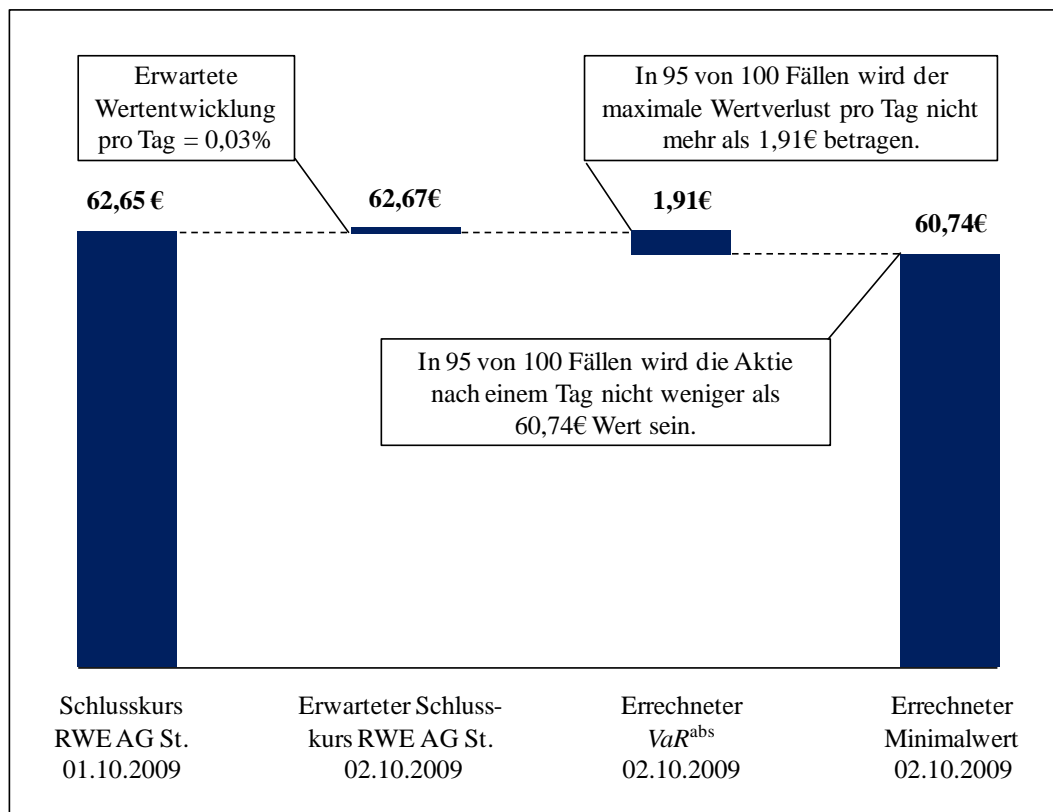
Erwartete Wertentwicklung pro Tag = 0,03%

In 95 von 100 Fällen wird der maximale Wertverlust pro Tag nicht mehr als 1,91€ betragen.

62,65 €

62,67€

1,91€

60,74€

In 95 von 100 Fällen wird die Aktie nach einem Tag nicht weniger als 60,74€ Wert sein.

Schlusskurs RWE AG St. 01.10.2009

Erwarteter Schlusskurs RWE AG St. 02.10.2009

Errechneter $VaR^{abs}$ 02.10.2009

Errechneter Minimalwert 02.10.2009